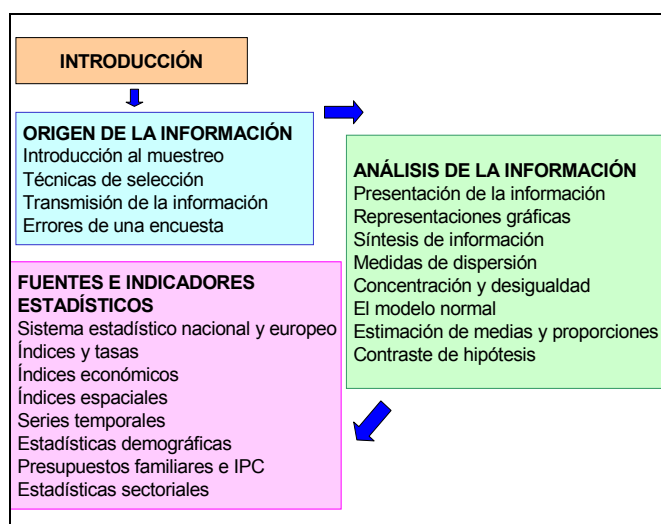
INTRODUCCIÓN

ORIGEN DE LA INFORMACIÓN
Introducción al muestreo
Técnicas de selección
Transmisión de la información
Errores de una encuesta

ANÁLISIS DE LA INFORMACIÓN
Presentación de la información
Representaciones gráficas
Síntesis de información
Medidas de dispersión
Concentración y desigualdad
El modelo normal
Estimación de medias y proporciones
Contraste de hipótesis

FUENTES E INDICADORES ESTADÍSTICOS
Sistema estadístico nacional y europeo
Índices y tasas
Índices económicos
Índices espaciales
Series temporales
Estadísticas demográficas
Presupuestos familiares e IPC
Estadísticas sectoriales